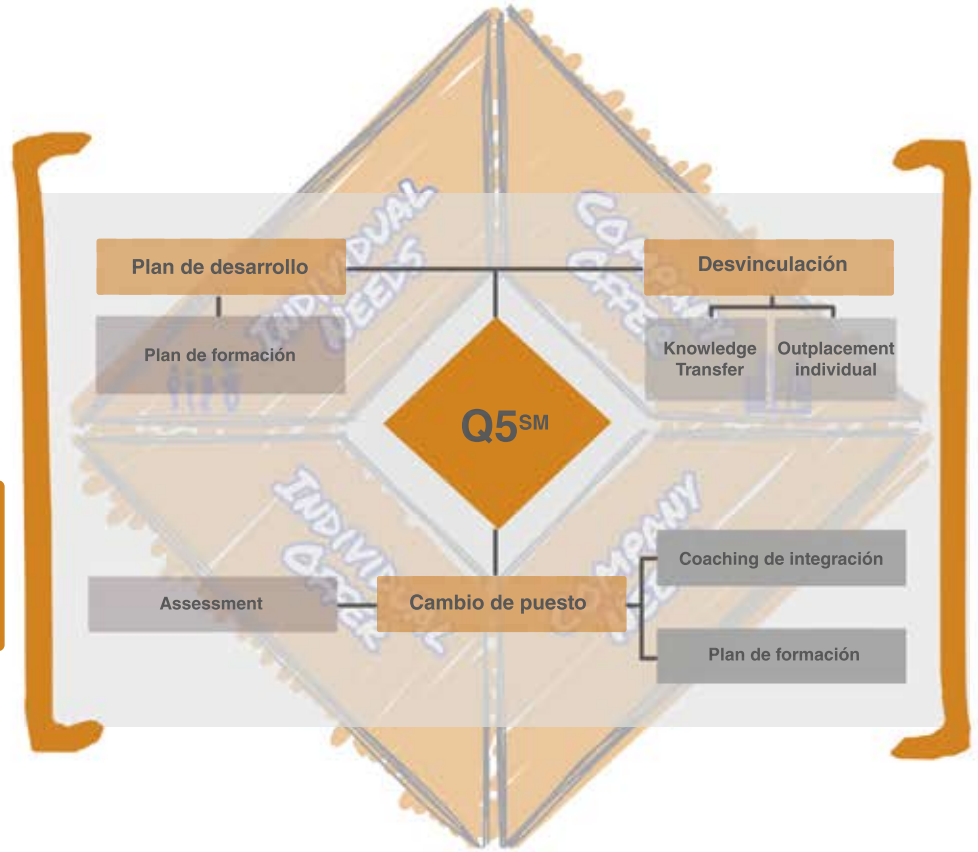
Plan de desarrollo

Desvinculación

Plan de formación

Knowledge Transfer

Outplacement individual

Q5$^{SM}$

Assessment

Cambio de puesto

Coaching de integración

Plan de formación

INDIVIDUAL NEEDS

COMPANY OFFER

INDIVIDUAL OFFER

COMPANY NEEDS